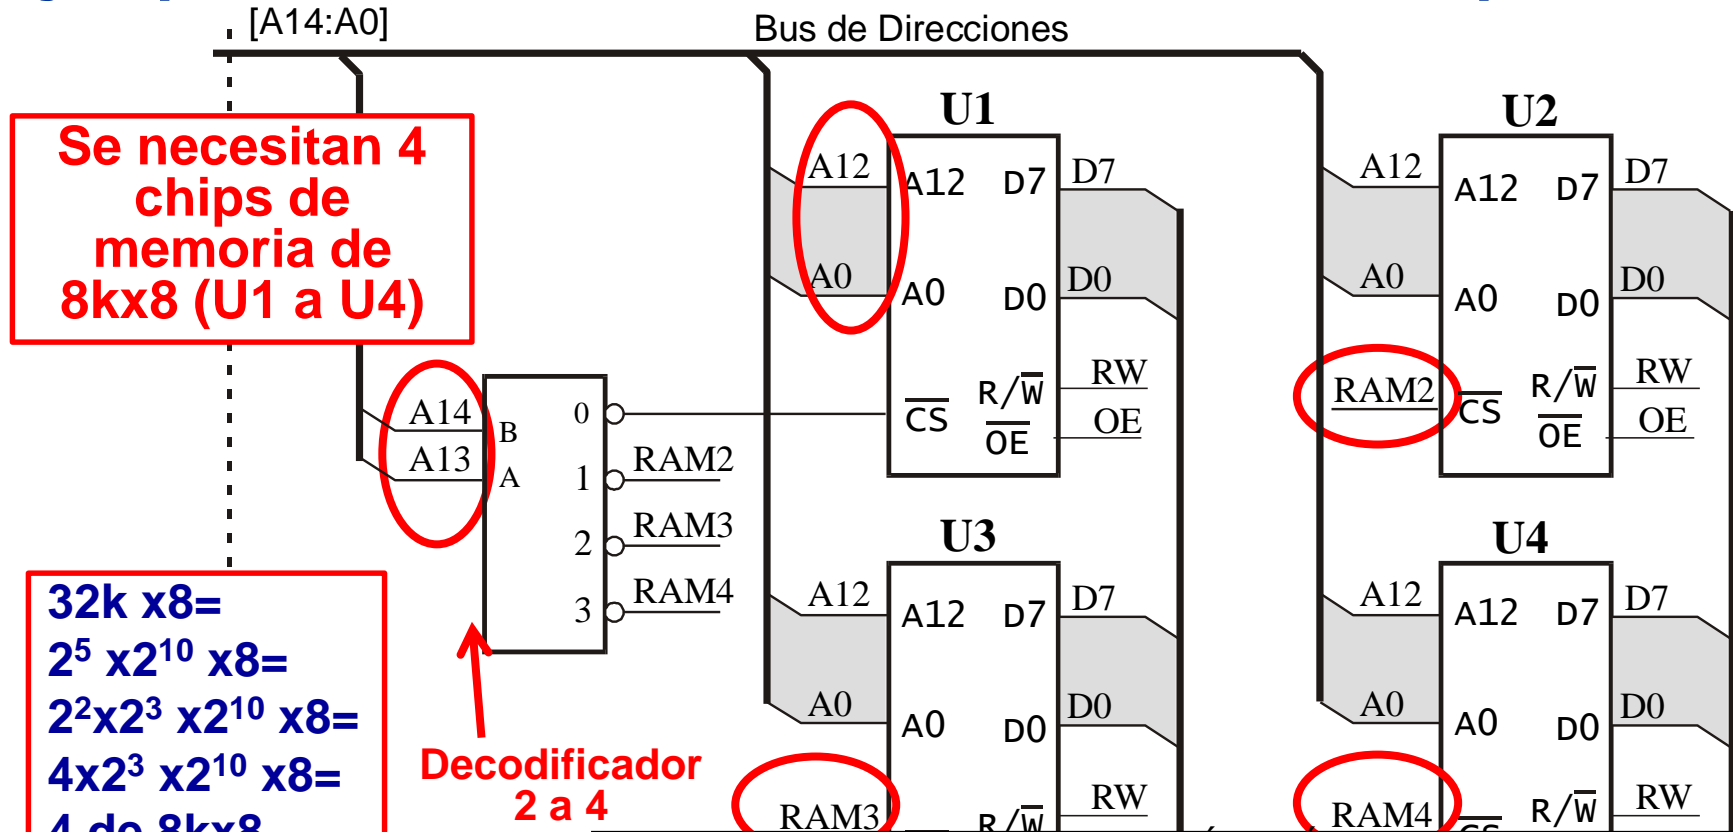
[A14:A0]
Bus de Direcciones

Se necesitan 4 chips de memoria de 8kx8 (U1 a U4)

32k x8=
$2^5$ x$2^{10}$ x8=
$2^2$x$2^3$ x$2^{10}$ x8=
4x$2^3$ x$2^{10}$ x8=
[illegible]

A14
A13
B
A
0
1
2
3
RAM2
RAM3
RAM4

Decodificador
2 a 4

U1
A12
A0
A12
A0
D7
D0
$\overline{CS}$
R/$\overline{W}$
$\overline{OE}$
D7
D0
RW
OE

U2
A12
A0
A12
A0
D7
D0
RAM2
$\overline{CS}$
R/$\overline{W}$
$\overline{OE}$
D7
D0
RW
OE

U3
A12
A0
A12
A0
D7
D0
RAM3
R/$\overline{W}$
D7
D0
RW

U4
A12
A0
A12
A0
D7
D0
RAM4
R/$\overline{W}$
D7
D0
RW